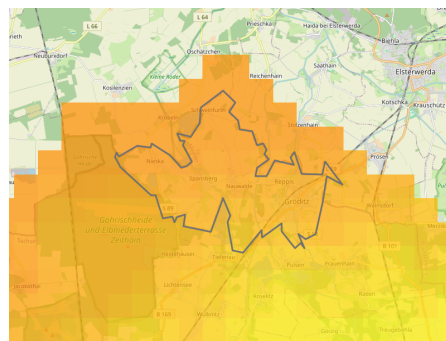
rieth
L 66
L 64
Preischka
Haida bei Elsterwerda
Biehla
Neuburxdorf
Oschätzchen
Saathain
Elsterwerda
Kosilenzien
Kleine Röder
Reichenhain
Kotschka
Krauschütz
Gröditz
Nauwalde
Spansberg
Reppis
Prösen
B 169
Gohrischheide und Elbniederterrasse Zeithain
Wainsdorf
Frauenhain
B 101
Lichtensee
Tiefenau
Pulsen
B 169
Wülknitz
Röderau